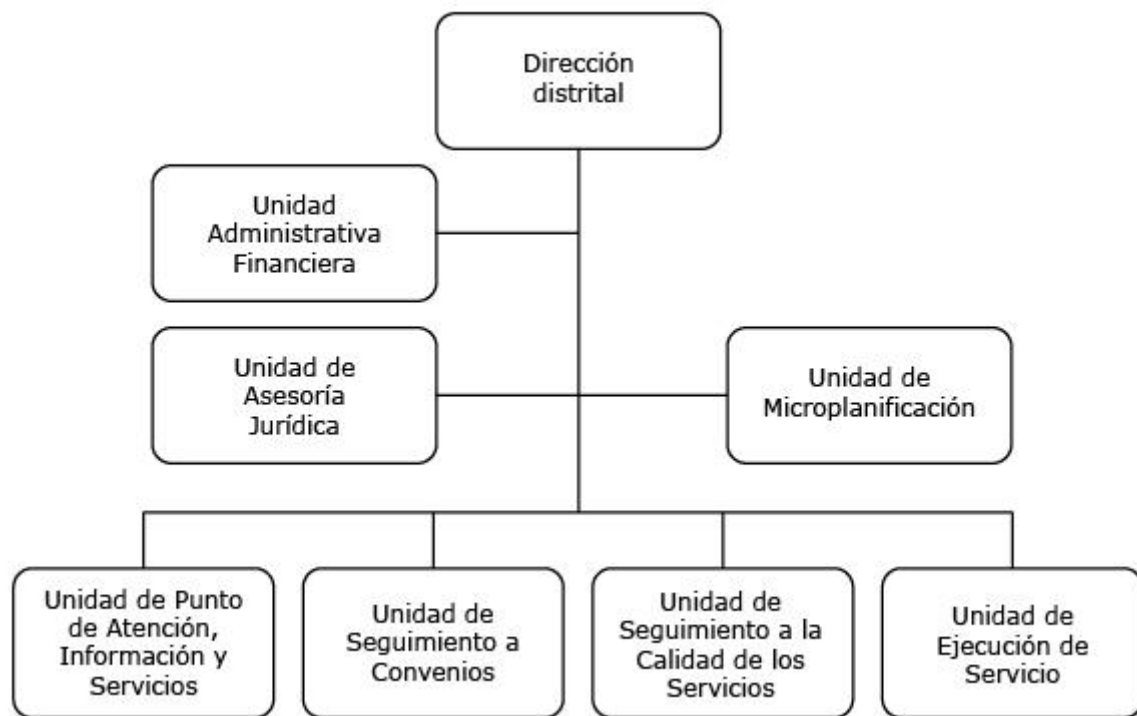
Dirección distrital

Unidad Administrativa Financiera

Unidad de Asesoría Jurídica

Unidad de Microplanificación

Unidad de Punto de Atención, Información y Servicios

Unidad de Seguimiento a Convenios

Unidad de Seguimiento a la Calidad de los Servicios

Unidad de Ejecución de Servicio